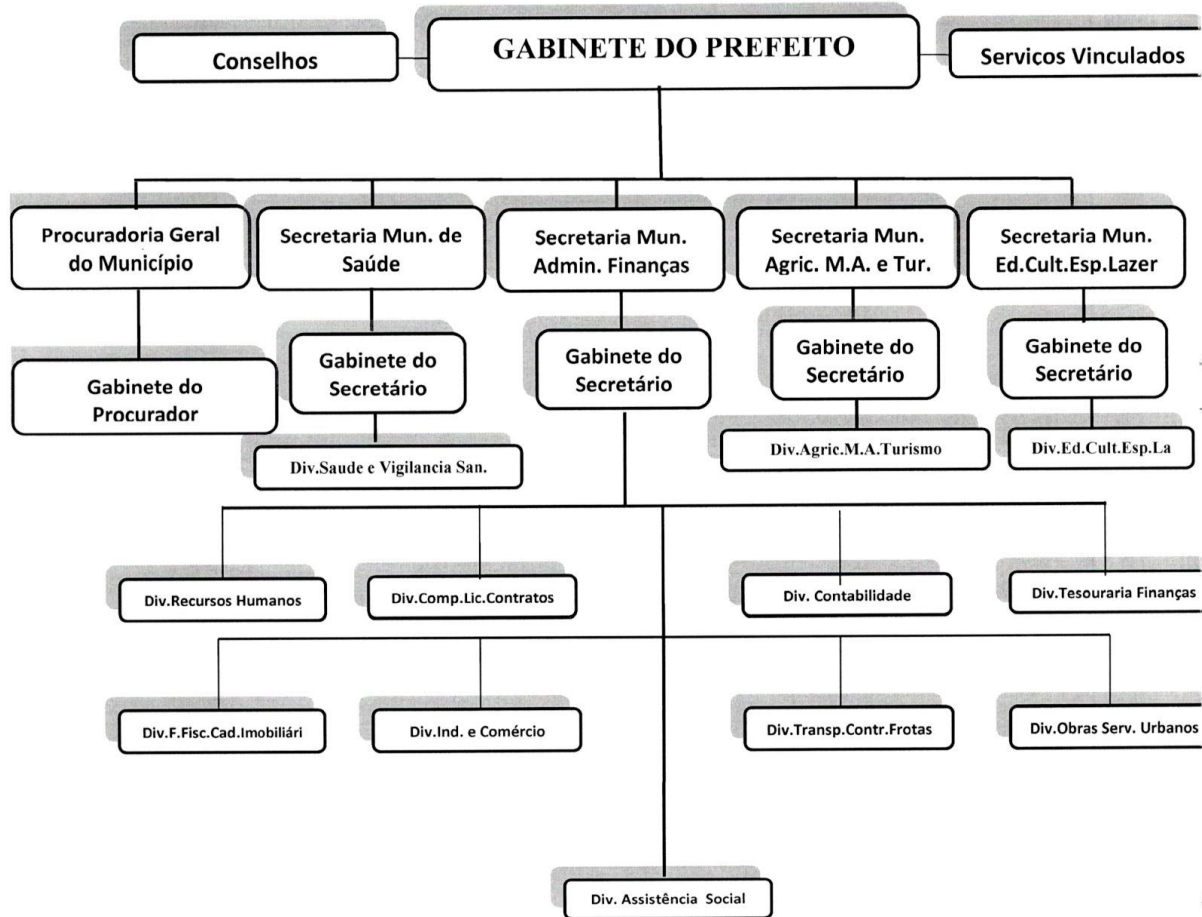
Conselhos

GABINETE DO PREFEITO

Servicos Vinculados

Procuradoria Geral do Município

Secretaria Mun. de Saúde

Secretaria Mun. Admin. Finanças

Secretaria Mun. Agric. M.A. e Tur.

Secretaria Mun. Ed.Cult.Esp.Lazer

Gabinete do Procurador

Gabinete do Secretário

Gabinete do Secretário

Gabinete do Secretário

Gabinete do Secretário

Div.Saude e Vigilancia San.

Div.Agric.M.A.Turismo

Div.Ed.Cult.Esp.La

Div.Recursos Humanos

Div.Comp.Lic.Contratos

Div. Contabilidade

Div.Tesouraria Finanças

Div.F.Fisc.Cad.Imobiliári

Div.Ind. e Comércio

Div.Transp.Contr.Frotas

Div.Obras Serv. Urbanos

Div. Assistência Social